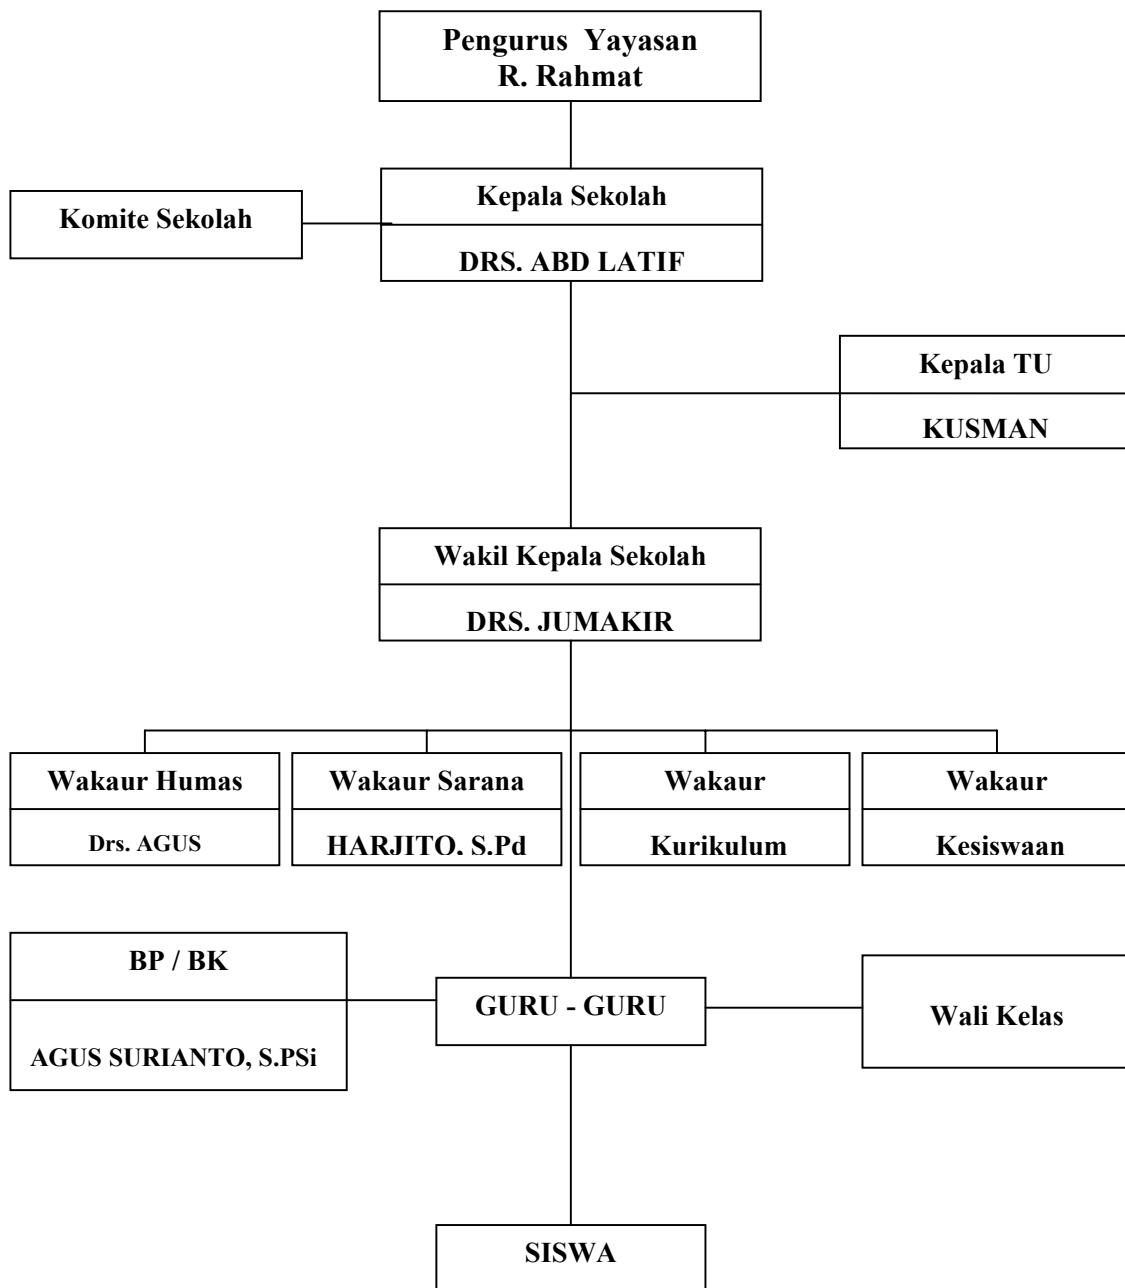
Pengurus Yayasan
R. Rahmat

Komite Sekolah

Kepala Sekolah

DRS. ABD LATIF

Kepala TU

KUSMAN

Wakil Kepala Sekolah

DRS. JUMAKIR

Wakaur Humas

Drs. AGUS

Wakaur Sarana

HARJITO. S.Pd

Wakaur

Kurikulum

Wakaur

Kesiswaan

BP / BK

AGUS SURIANTO, S.PSi

GURU - GURU

Wali Kelas

SISWA